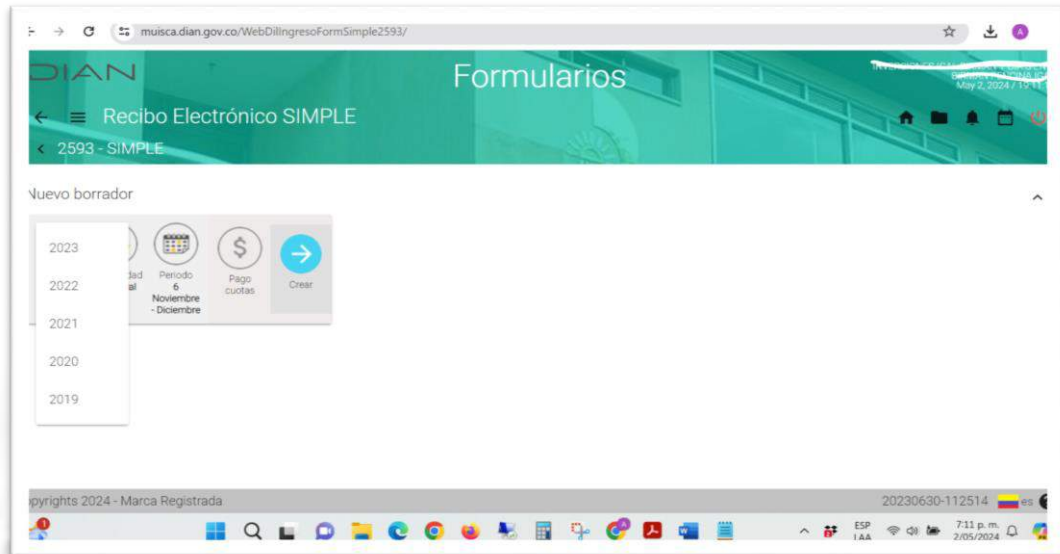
muisca.dian.gov.co/WebDilIngresoFormSimple2593/

DIAN

Formularios

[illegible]
May 2, 2024 / 19:11

Recibo Electrónico SIMPLE

2593 - SIMPLE

Nuevo borrador

2023
2022
2021
2020
2019

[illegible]dad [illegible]al

Periodo 6 Noviembre - Diciembre

Pago cuotas

Crear

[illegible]pyrights 2024 - Marca Registrada

20230630-112514 es

ESP LAA

7:11 p. m. 2/05/2024